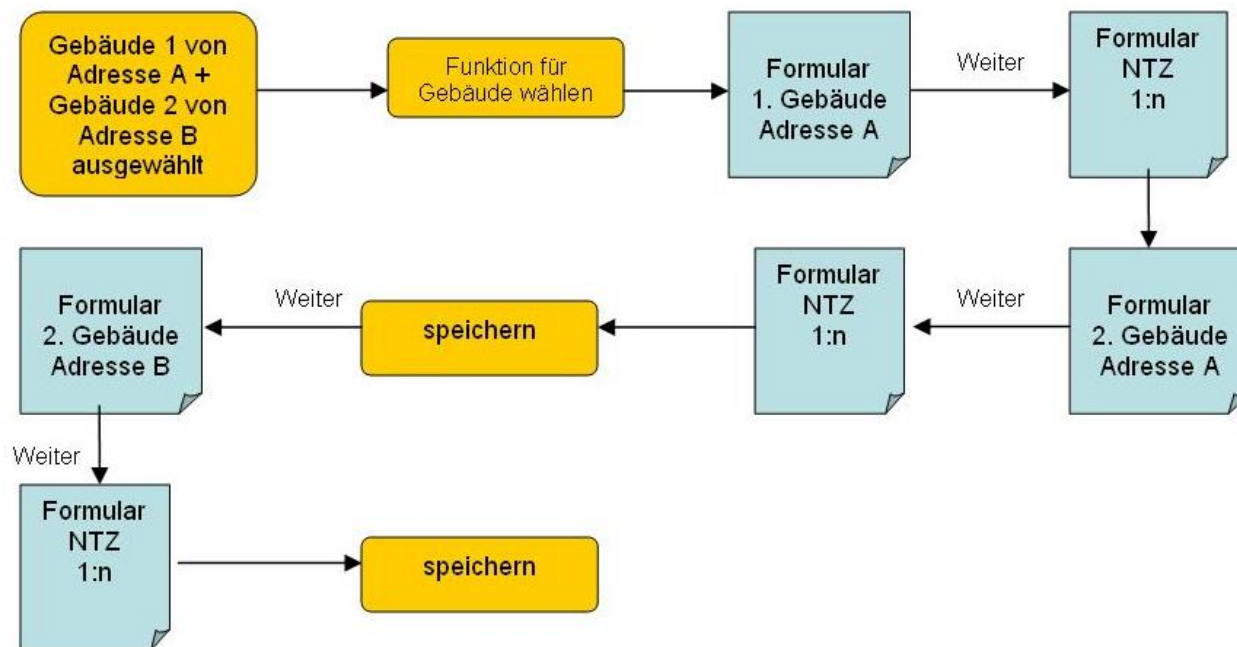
Gebäude 1 von Adresse A + Gebäude 2 von Adresse B ausgewählt

Funktion für Gebäude wählen

Formular 1. Gebäude Adresse A

Weiter

Formular NTZ 1:n

Formular 2. Gebäude Adresse A

Weiter

Formular NTZ 1:n

speichern

Weiter

Formular 2. Gebäude Adresse B

Weiter

Formular NTZ 1:n

speichern